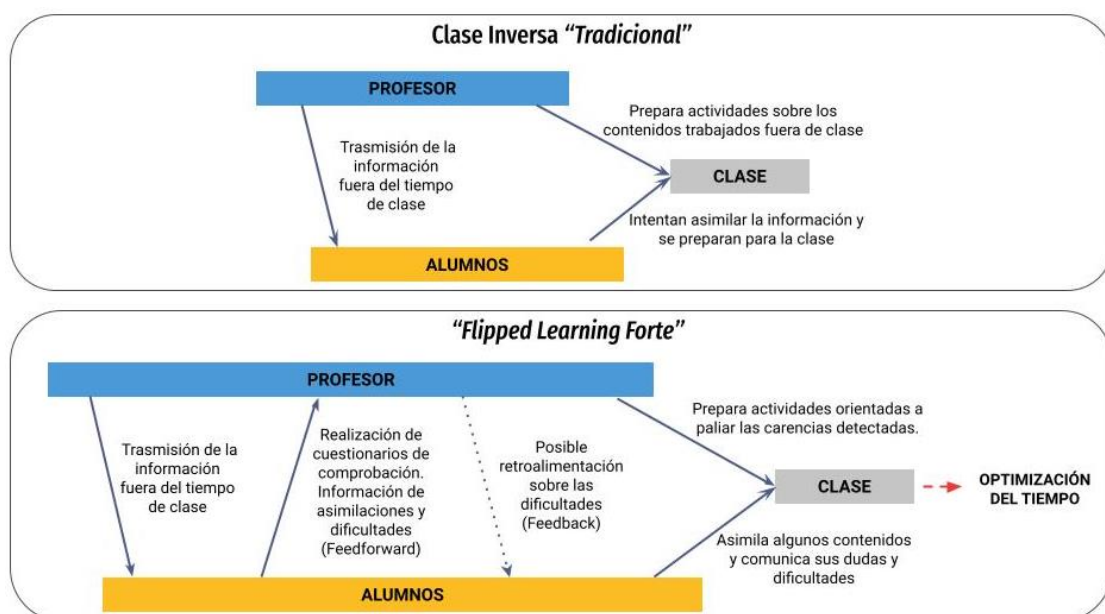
Clase Inversa *"Tradicional"*

PROFESOR

Trasmisión de la información fuera del tiempo de clase

Prepara actividades sobre los contenidos trabajados fuera de clase

CLASE

Intentan asimilar la información y se preparan para la clase

ALUMNOS

*"Flipped Learning Forte"*

PROFESOR

Trasmisión de la información fuera del tiempo de clase

Realización de cuestionarios de comprobación. Información de asimilaciones y dificultades (Feedforward)

Posible retroalimentación sobre las dificultades (Feedback)

Prepara actividades orientadas a paliar las carencias detectadas.

CLASE

OPTIMIZACIÓN DEL TIEMPO

Asimila algunos contenidos y comunica sus dudas y dificultades

ALUMNOS